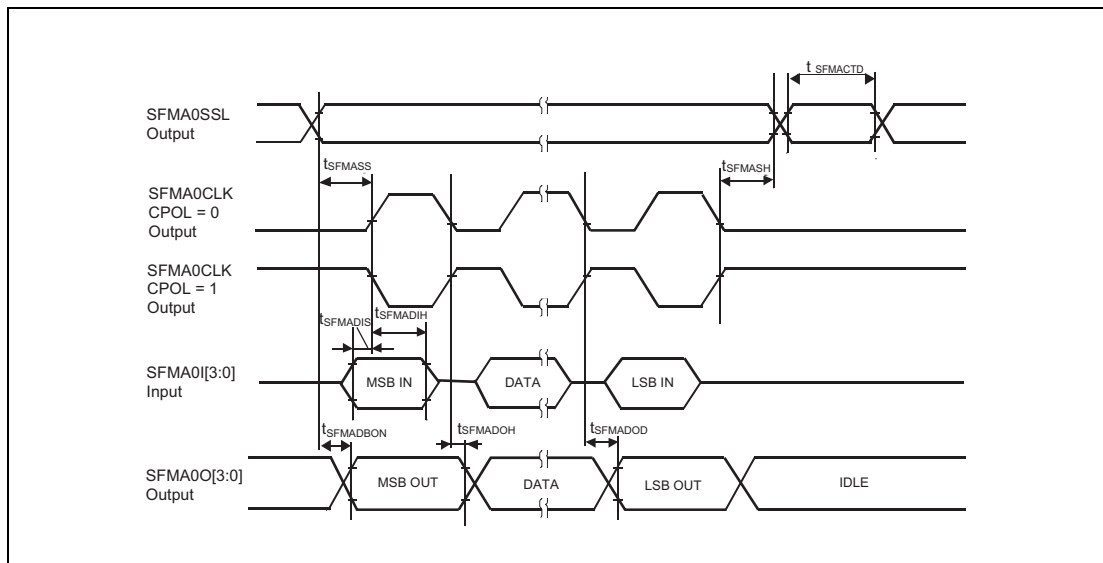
$t_{SFMACTD}$

SFMA0SSL Output

$t_{SFMASS}$

$t_{SFMASH}$

SFMA0CLK CPOL = 0 Output

SFMA0CLK CPOL = 1 Output

$t_{SFMADIS}$

$t_{SFMADIH}$

SFMA0I[3:0] Input

MSB IN

DATA

LSB IN

$t_{SFMADBON}$

$t_{SFMADOH}$

$t_{SFMADOD}$

SFMA0O[3:0] Output

MSB OUT

DATA

LSB OUT

IDLE